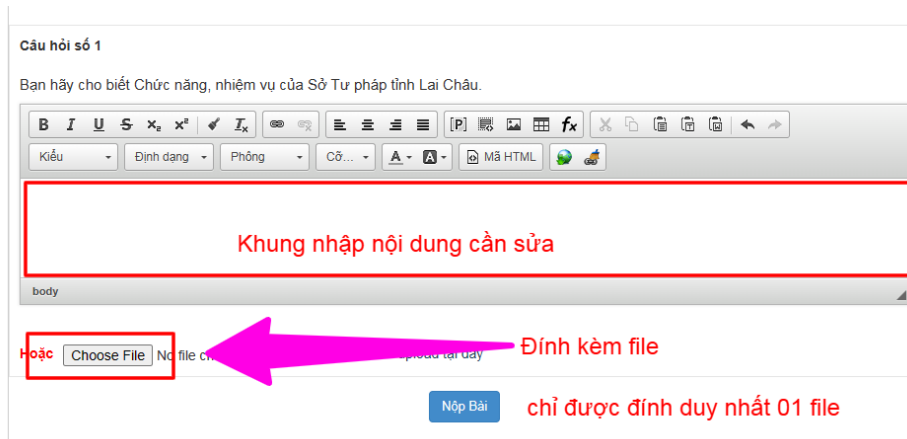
Câu hỏi số 1

Bạn hãy cho biết Chức năng, nhiệm vụ của Sở Tư pháp tỉnh Lai Châu.

B I U S $x_2$ $x^2$ $T_x$ [P] $f_x$

Kiểu Định dạng Phông Cỡ... A A Mã HTML

Khung nhập nội dung cần sửa

body

Hoặc Choose File No file ch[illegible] upload tại đây

Đính kèm file

Nộp Bài

chỉ được đính duy nhất 01 file